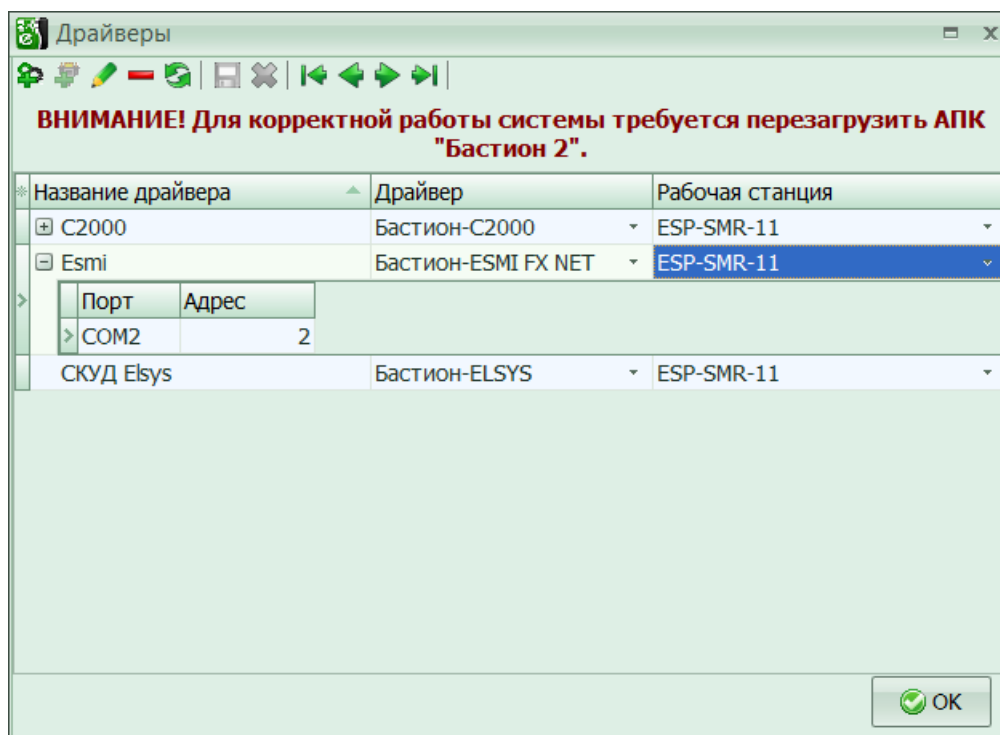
Драйверы

ВНИМАНИЕ! Для корректной работы системы требуется перезагрузить АПК "Бастион 2".

| Название драйвера | Драйвер | Рабочая станция |
|---|---|---|
| C2000 | Бастион-C2000 | ESP-SMR-11 |
| Esmi | Бастион-ESMI FX NET | ESP-SMR-11 |
| СКУД Elsys | Бастион-ELSYS | ESP-SMR-11 |

| Порт | Адрес |
|---|---|
| COM2 | 2 |

OK